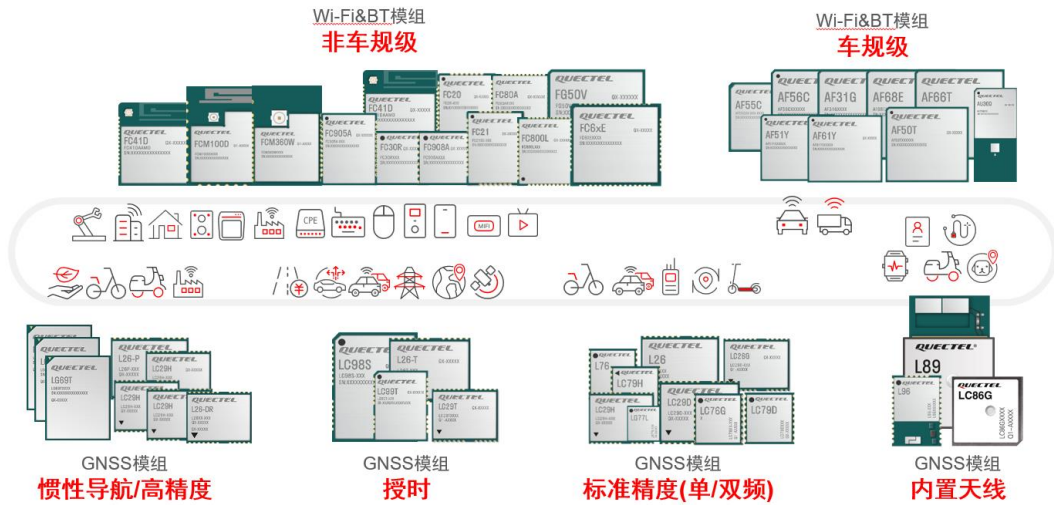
Wi-Fi&BT模组
非车规级

Wi-Fi&BT模组
车规级

QUECTEL FC41D
QUECTEL FCM100D
QUECTEL FCM360W
QUECTEL FC41D
QUECTEL FC905A
QUECTEL FC30R
QUECTEL FC906A
QUECTEL FC20
QUECTEL FC80A
QUECTEL FC21
QUECTEL FC800L
QUECTEL FG50V
QUECTEL FC6xE

QUECTEL AF55C
QUECTEL AF56C
QUECTEL AF31G
QUECTEL AF68E
QUECTEL AF66T
QUECTEL AF51Y
QUECTEL AF61Y
QUECTEL AF50T
AU860

CPE
WIFI

QUECTEL L26-P
QUECTEL LG69T
QUECTEL LC29H
QUECTEL LC29H
QUECTEL LC29H
QUECTEL L26-DR

QUECTEL LC98S
QUECTEL L26-T
QUECTEL LC99T
QUECTEL LC29T

L76
QUECTEL L26
QUECTEL LC29S
QUECTEL LC79H
QUECTEL LC29D
QUECTEL LC29H
QUECTEL L77L
QUECTEL LC76G
QUECTEL LC79D

QUECTEL L89
L96
QUECTEL LC86G

GNSS模组
惯性导航/高精度

GNSS模组
授时

GNSS模组
标准精度(单/双频)

GNSS模组
内置天线